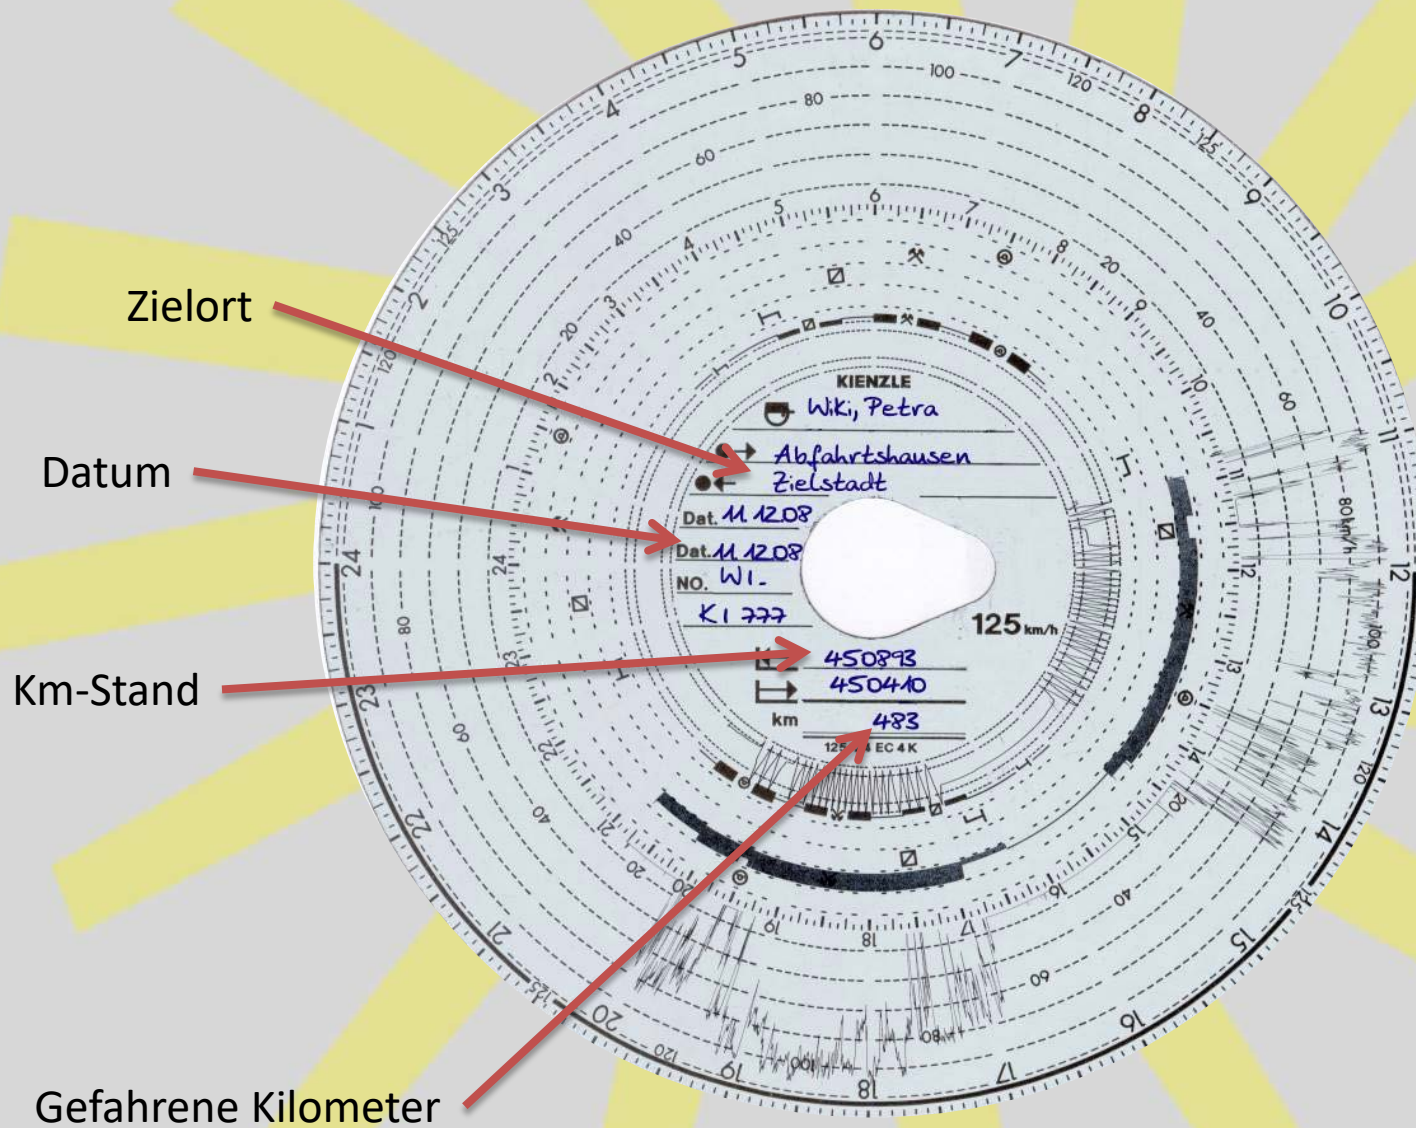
Zielort

Datum

Km-Stand

Gefahrene Kilometer

KIENZLE

Wiki, Petra

Abfahrtshausen

Zielstadt

Dat. 11.12.08

Dat. 11.12.08

NO. WI.

KI 777

125 km/h

450893

450410

km 483

125 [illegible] EC 4 K

5 6 7 8 9 10 11 12 13 14 15 16 17 18 19 20 21 22 23 24 1 2 3 4

100 120 80 60 40 20